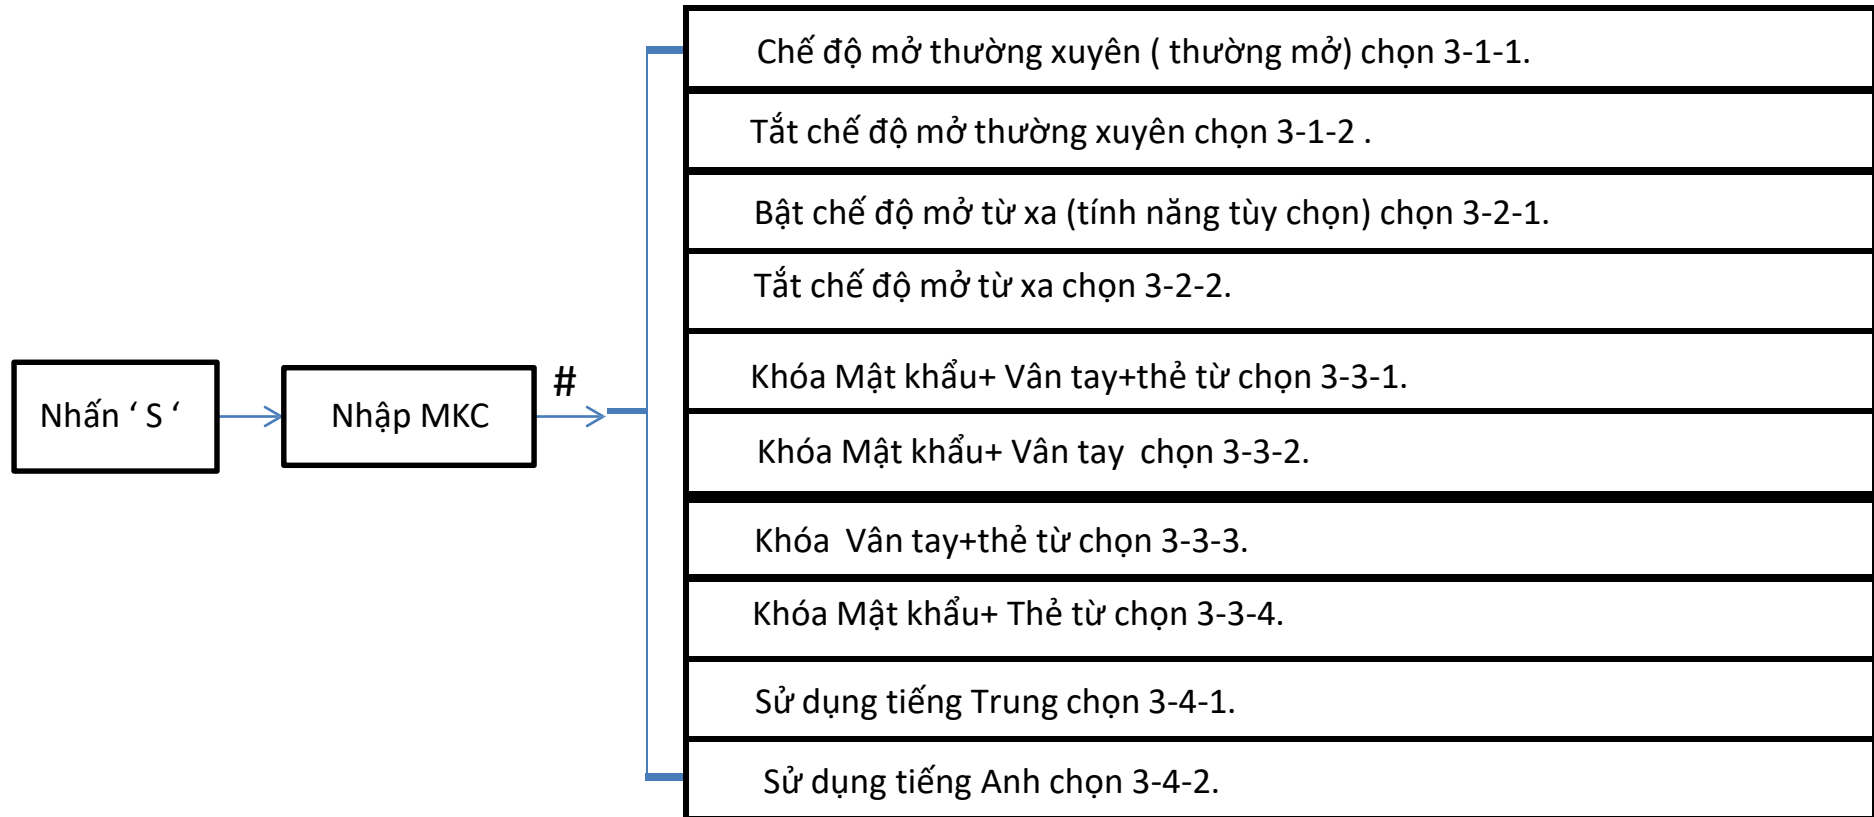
Nhấn ‘ S ‘

Nhập MKC

#

Chế độ mở thường xuyên ( thường mở) chọn 3-1-1.

Tắt chế độ mở thường xuyên chọn 3-1-2 .

Bật chế độ mở từ xa (tính năng tùy chọn) chọn 3-2-1.

Tắt chế độ mở từ xa chọn 3-2-2.

Khóa Mật khẩu+ Vân tay+thẻ từ chọn 3-3-1.

Khóa Mật khẩu+ Vân tay chọn 3-3-2.

Khóa Vân tay+thẻ từ chọn 3-3-3.

Khóa Mật khẩu+ Thẻ từ chọn 3-3-4.

Sử dụng tiếng Trung chọn 3-4-1.

Sử dụng tiếng Anh chọn 3-4-2.